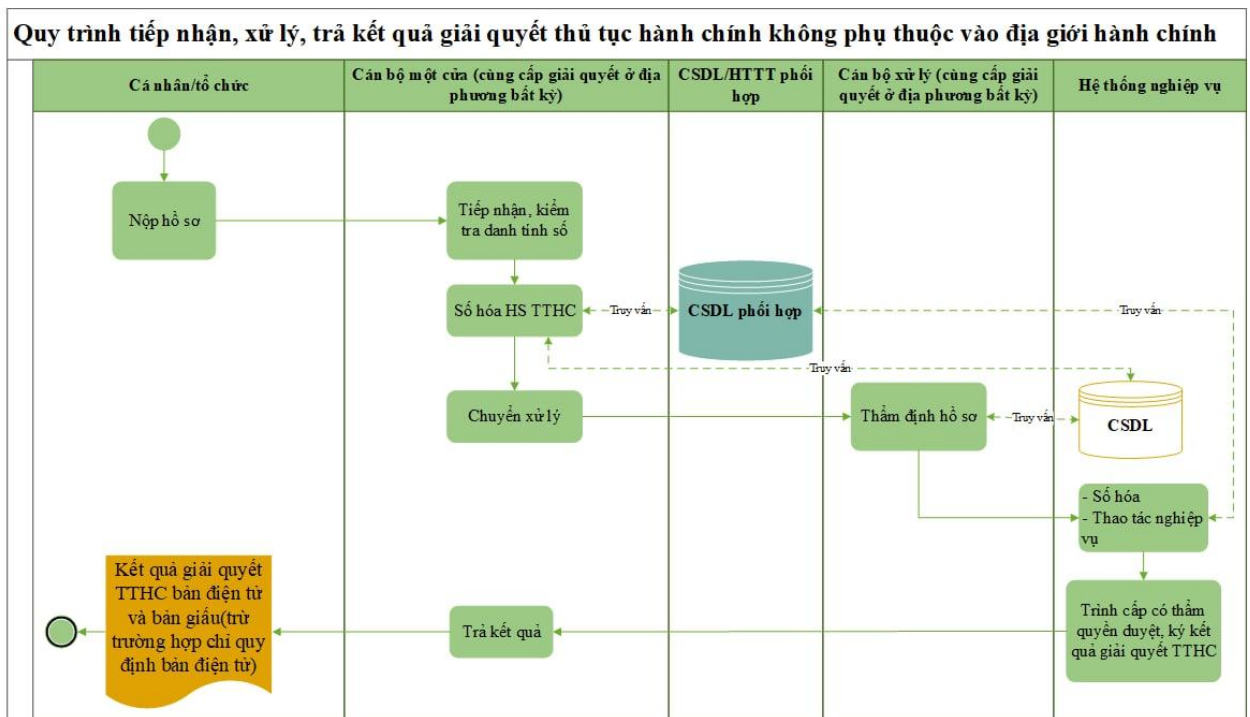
Quy trình tiếp nhận, xử lý, trả kết quả giải quyết thủ tục hành chính không phụ thuộc vào địa giới hành chính

| Cá nhân/tổ chức | Cán bộ một cửa (cùng cấp giải quyết ở địa phương bất kỳ) | CSDL/HTTT phối hợp | Cán bộ xử lý (cùng cấp giải quyết ở địa phương bất kỳ) | Hệ thống nghiệp vụ |
|---|---|---|---|---|

Nộp hồ sơ

Tiếp nhận, kiểm tra danh tính số

Số hóa HS TTHC

Truy vấn

CSDL phối hợp

Truy vấn

Truy vấn

Chuyển xử lý

Thẩm định hồ sơ

Truy vấn

CSDL

- Số hóa
- Thao tác nghiệp vụ

Trình cấp có thẩm quyền duyệt, ký kết quả giải quyết TTHC

Trả kết quả

Kết quả giải quyết TTHC bản điện tử và bản giấu(trừ trường hợp chỉ quy định bản điện tử)